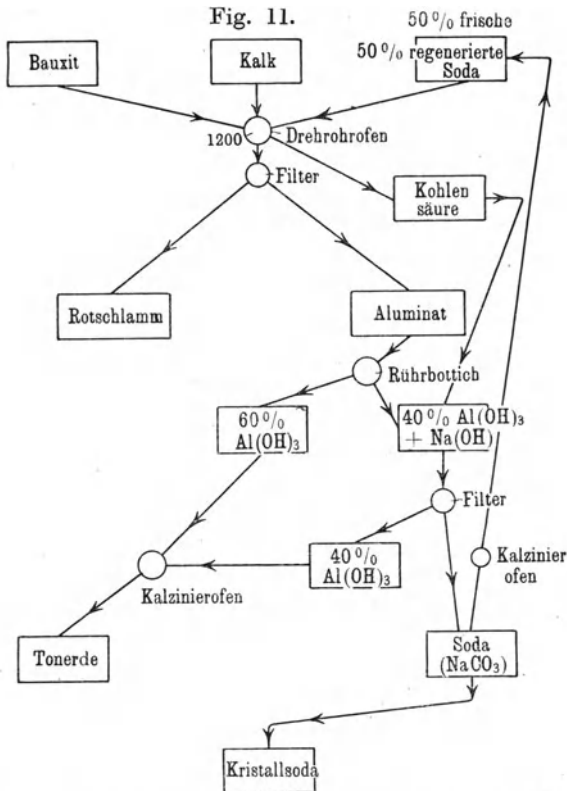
Fig. 11.

50 % frische
50 % regenerierte Soda

Bauxit

Kalk

1200

Drehrohrofen

Filter

Kohlen säure

Rotschlamm

Aluminat

Rührbottich

60 % $Al(OH)_3$

40 % $Al(OH)_3$ + $Na(OH)$

Filter

40 % $Al(OH)_3$

Kalzinier ofen

Kalzinierofen

Tonerde

Soda ($NaCO_3$)

Kristallsoda